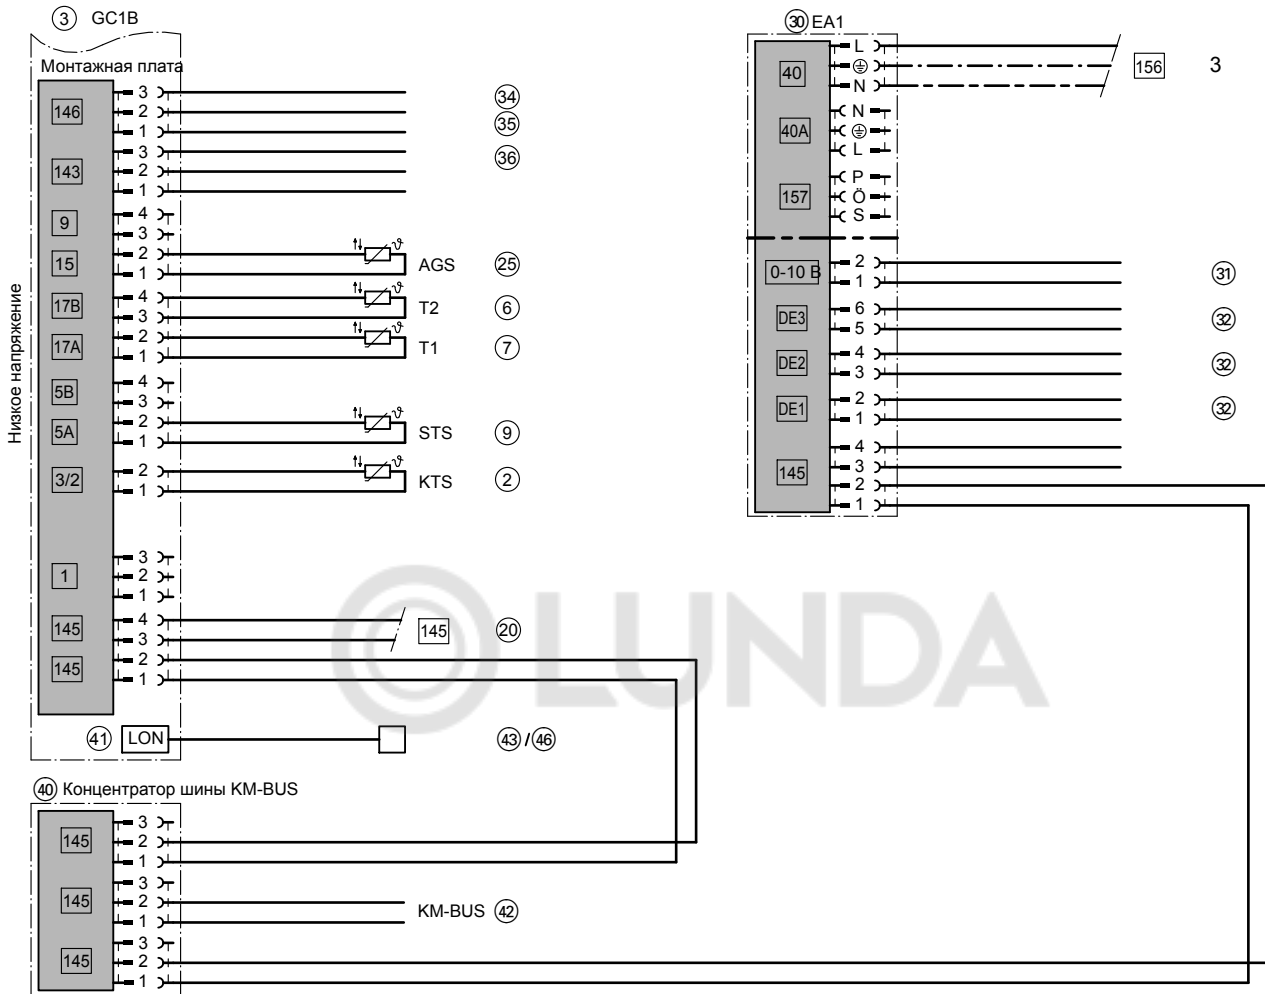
③ GC1B

Монтажная плата

Низкое напряжение

146
3
2
1
143
3
2
1
9
4
3
15
2
1
17B
4
3
17A
2
1
5B
4
3
5A
2
1
3/2
2
1
1
3
2
1
145
4
3
145
2
1

㉞
㉟
㊱

AGS ㉕
T2 ⑥
T1 ⑦
STS ⑨
KTS ②

145 ⑳

㊶ LON

㊸/㊻

㊵ Концентратор шины KM-BUS

145
3
2
1
145
3
2
1
145
3
2
1

KM-BUS ㊷

㉚ EA1

40
L
⏚
N
40A
N
⏚
L
157
P
Ö
S
0-10 В
2
1
DE3
6
5
DE2
4
3
DE1
2
1
145
4
3
2
1

156 3

㉛
㉜
㉜
㉜

LUNDA